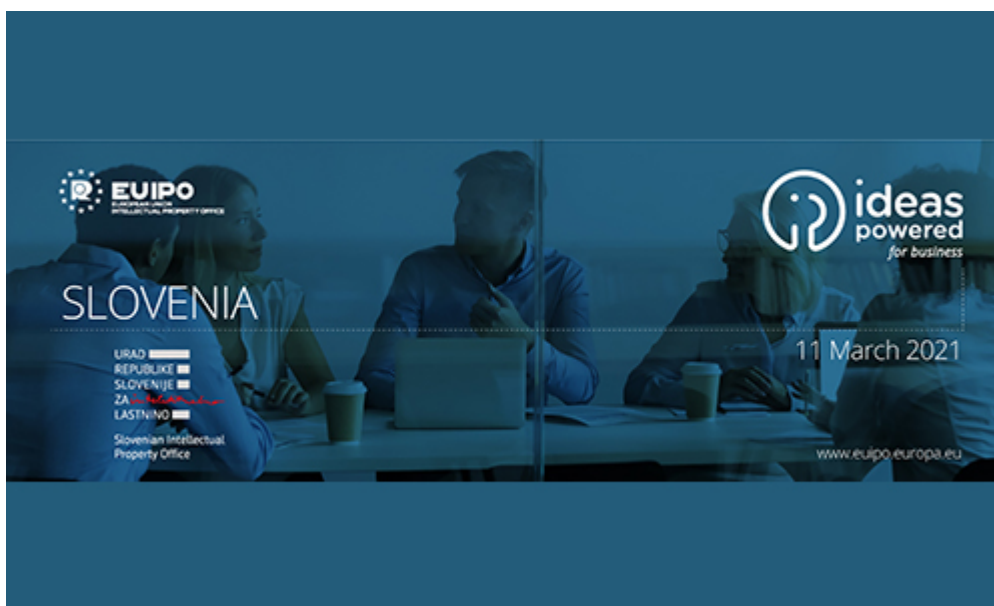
EUIPO
EUROPEAN UNION INTELLECTUAL PROPERTY OFFICE

SLOVENIA

URAD
REPUBLIKE
SLOVENIJE
ZA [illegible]
LASTNINO

Slovenian Intellectual Property Office

ideas powered for business

11 March 2021

www.euipo.europa.eu